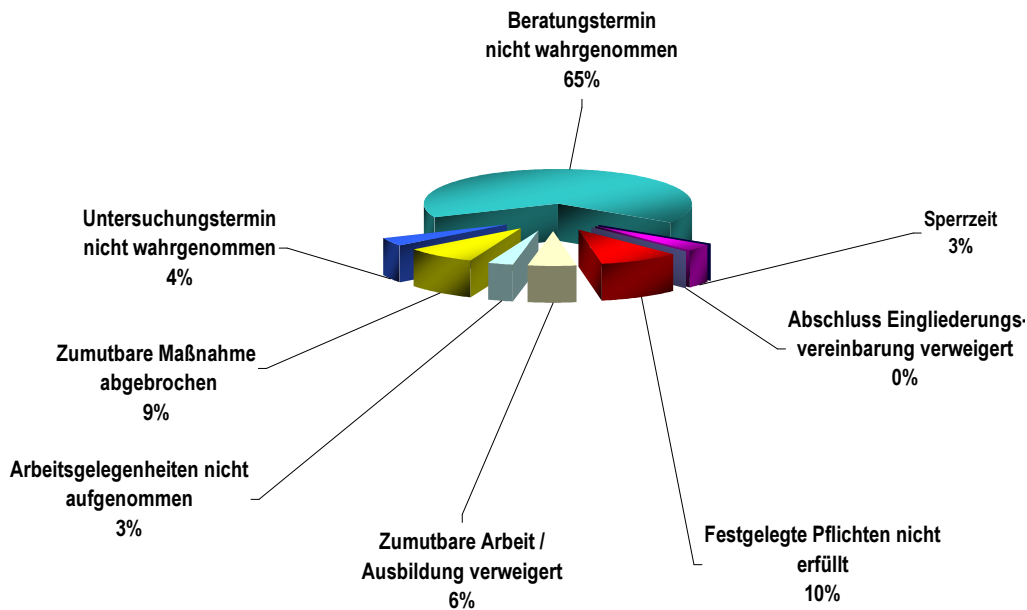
Beratungstermin nicht wahrgenommen
65%

Untersuchungstermin nicht wahrgenommen
4%

Sperrzeit
3%

Abschluss Eingliederungsvereinbarung verweigert
0%

Zumutbare Maßnahme abgebrochen
9%

Arbeitsgelegenheiten nicht aufgenommen
3%

Zumutbare Arbeit / Ausbildung verweigert
6%

Festgelegte Pflichten nicht erfüllt
10%